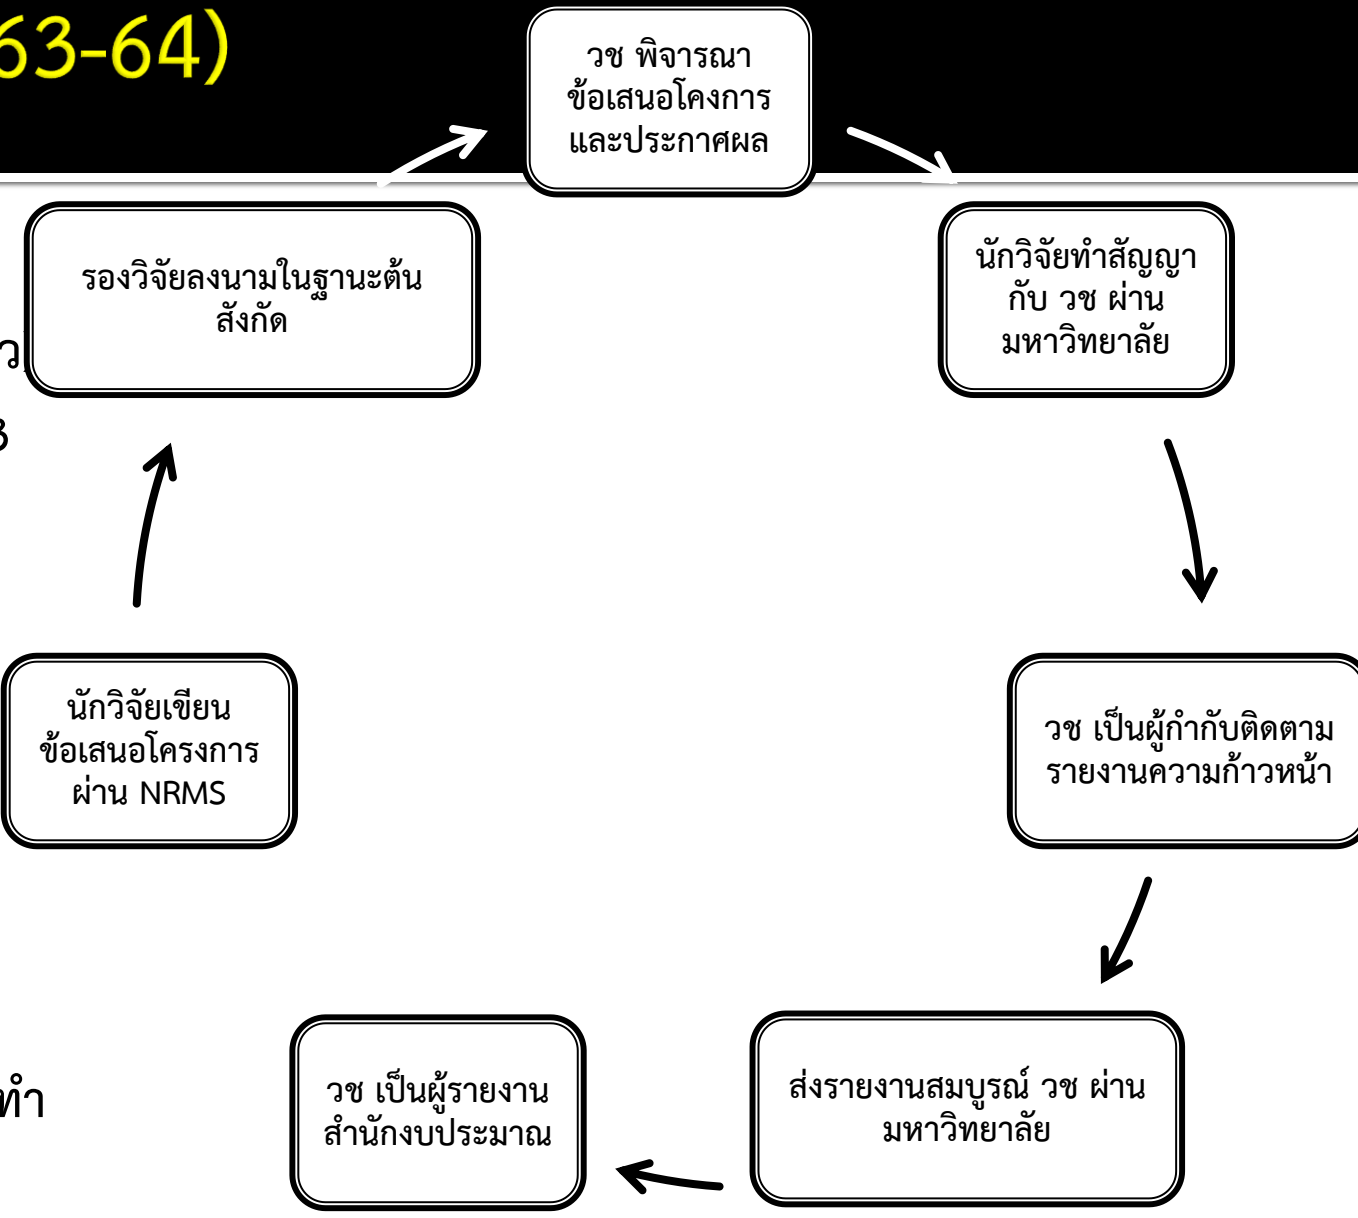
63-64)

วช พิจารณา ข้อเสนอโคงการ และประกาศผล

นักวิจัยทำสัญญา กับ วช ผ่าน มหาวิทยาลัย

วช เป็นผู้กำกับติดตาม รายงานความก้าวหน้า

ส่งรายงานสมบูรณ์ วช ผ่าน มหาวิทยาลัย

วช เป็นผู้รายงาน สำนักงบประมาณ

นักวิจัยเขียน ข้อเสนอโครงการ ผ่าน NRMS

รองวิจัยลงนามในฐานะต้น สังกัด

ว

3

ทำ